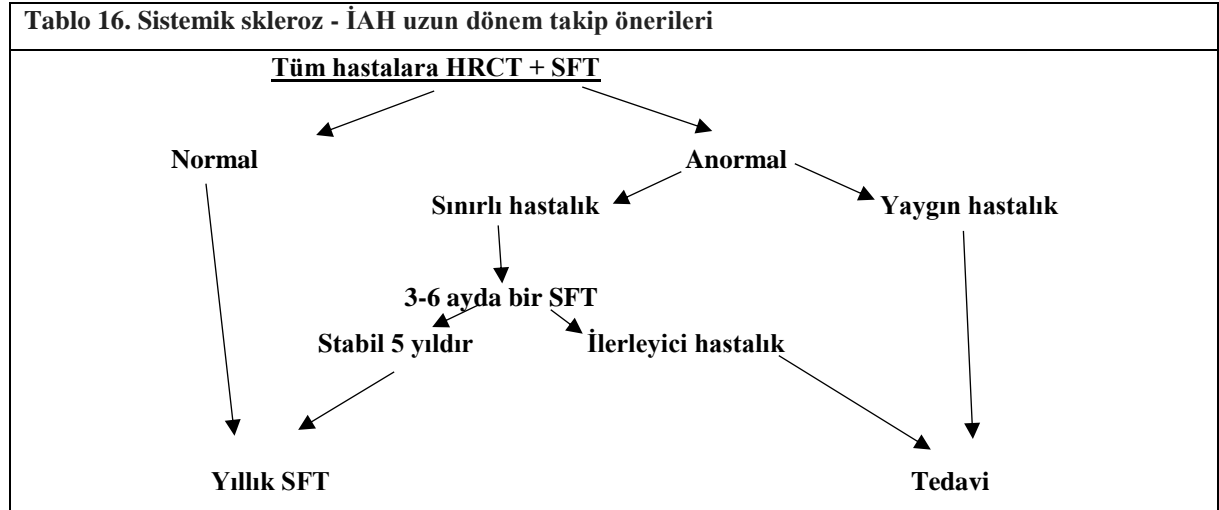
Tablo 16. Sistemik skleroz - İAH uzun dönem takip önerileri

Tüm hastalara HRCT + SFT

Normal

Anormal

Sınırlı hastalık

Yaygın hastalık

3-6 ayda bir SFT

Stabil 5 yıldır

İlerleyici hastalık

Yıllık SFT

Tedavi